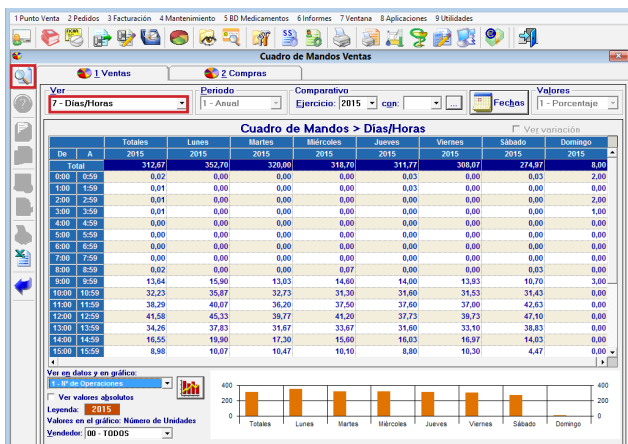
1 Punto Venta 2 Pedidos 3 Facturación 4 Mantenimiento 5 BD Medicamentos 6 Informes 7 Ventana 8 Aplicaciones 9 Utilidades

Cuadro de Mandos Ventas

1 Ventas | 2 Compras

Ver: 7 - Días/Horas
Periodo: 1 - Anual
Comparativo: Ejercicio: 2015 con:
Fechas
Valores: 1 - Porcentaje

Cuadro de Mandos > Días/Horas
Ver variación

| De | A | Totales 2015 | Lunes 2015 | Martes 2015 | Miércoles 2015 | Jueves 2015 | Viernes 2015 | Sábado 2015 | Domingo 2015 |
|---|---|---|---|---|---|---|---|---|---|
| Total | | 312,67 | 352,70 | 320,00 | 318,70 | 311,77 | 308,07 | 274,97 | 8,00 |
| 0:00 | 0:59 | 0,02 | 0,00 | 0,00 | 0,00 | 0,03 | 0,00 | 0,03 | 2,00 |
| 1:00 | 1:59 | 0,01 | 0,00 | 0,00 | 0,00 | 0,00 | 0,00 | 0,00 | 2,00 |
| 2:00 | 2:59 | 0,01 | 0,00 | 0,00 | 0,00 | 0,00 | 0,00 | 0,00 | 2,00 |
| 3:00 | 3:59 | 0,01 | 0,00 | 0,00 | 0,00 | 0,00 | 0,00 | 0,00 | 1,00 |
| 4:00 | 4:59 | 0,00 | 0,00 | 0,00 | 0,00 | 0,00 | 0,00 | 0,00 | 0,00 |
| 5:00 | 5:59 | 0,00 | 0,00 | 0,00 | 0,00 | 0,00 | 0,00 | 0,00 | 0,00 |
| 6:00 | 6:59 | 0,00 | 0,00 | 0,00 | 0,00 | 0,00 | 0,00 | 0,00 | 0,00 |
| 7:00 | 7:59 | 0,00 | 0,00 | 0,00 | 0,00 | 0,00 | 0,00 | 0,00 | 0,00 |
| 8:00 | 8:59 | 0,02 | 0,00 | 0,00 | 0,07 | 0,00 | 0,00 | 0,03 | 0,00 |
| 9:00 | 9:59 | 13,64 | 15,90 | 13,03 | 14,60 | 14,40 | 13,93 | 10,70 | 3,00 |
| 10:00 | 10:59 | 32,23 | 35,83 | 32,73 | 31,30 | 31,60 | 31,53 | 31,43 | 0,00 |
| 11:00 | 11:59 | 38,29 | 40,07 | 36,20 | 37,60 | 37,60 | 37,00 | 42,63 | 0,00 |
| 12:00 | 12:59 | 41,58 | 45,33 | 39,77 | 41,20 | 37,73 | 39,73 | 47,10 | 0,00 |
| 13:00 | 13:59 | 34,26 | 37,83 | 31,67 | 33,67 | 31,60 | 33,10 | 38,83 | 0,00 |
| 14:00 | 14:59 | 16,55 | 19,90 | 17,30 | 15,60 | 16,03 | 16,97 | 14,03 | 0,00 |
| 15:00 | 15:59 | 8,98 | 10,07 | 10,47 | 10,10 | 8,80 | 10,30 | 4,47 | 0,00 |

Ver en datos y en gráfico:
1 - Nº de Operaciones
Ver valores absolutos
Leyenda: 2015
Valores en el gráfico: Número de Unidades
Vendedor: 00 - TODOS

400
200
0
Totales Lunes Martes Miércoles Jueves Viernes Sábado Domingo
400
200
0